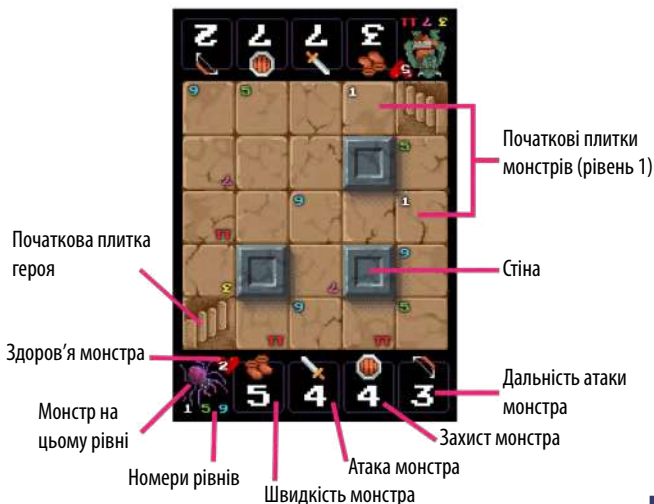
Z 7 7 3 11 4 3

9 5 1

3

2

11 1

9

3

9 2

11 11

2

1 5 9

5 4 4 3

Початкові плитки монстрів (рівень 1)

Початкова плитка героя

Стіна

Здоров'я монстра

Монстр на цьому рівні

Номери рівнів

Швидкість монстра

Атака монстра

Захист монстра

Дальність атаки монстра